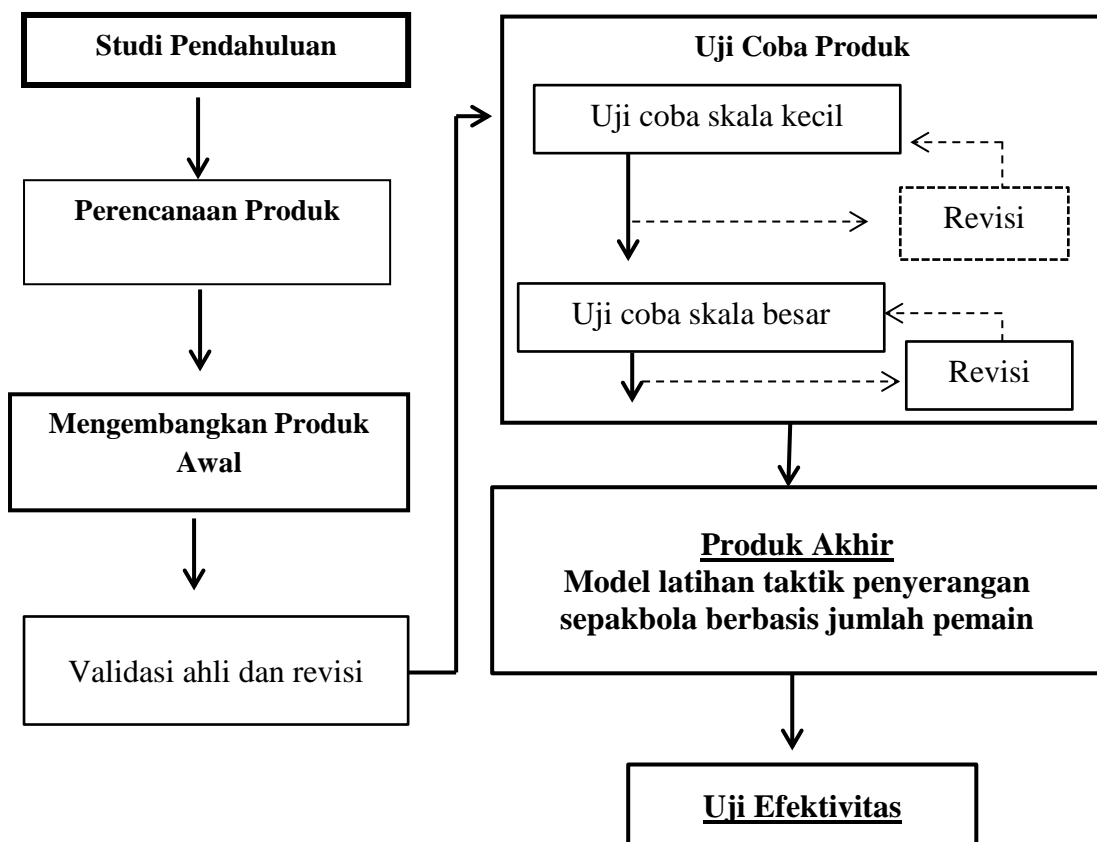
Studi Pendahuluan

Perencanaan Produk

Mengembangkan Produk Awal

Validasi ahli dan revisi

Uji Coba Produk

Uji coba skala kecil

Revisi

Uji coba skala besar

Revisi

Produk Akhir
Model latihan taktik penyerangan sepakbola berbasis jumlah pemain

Uji Efektivitas